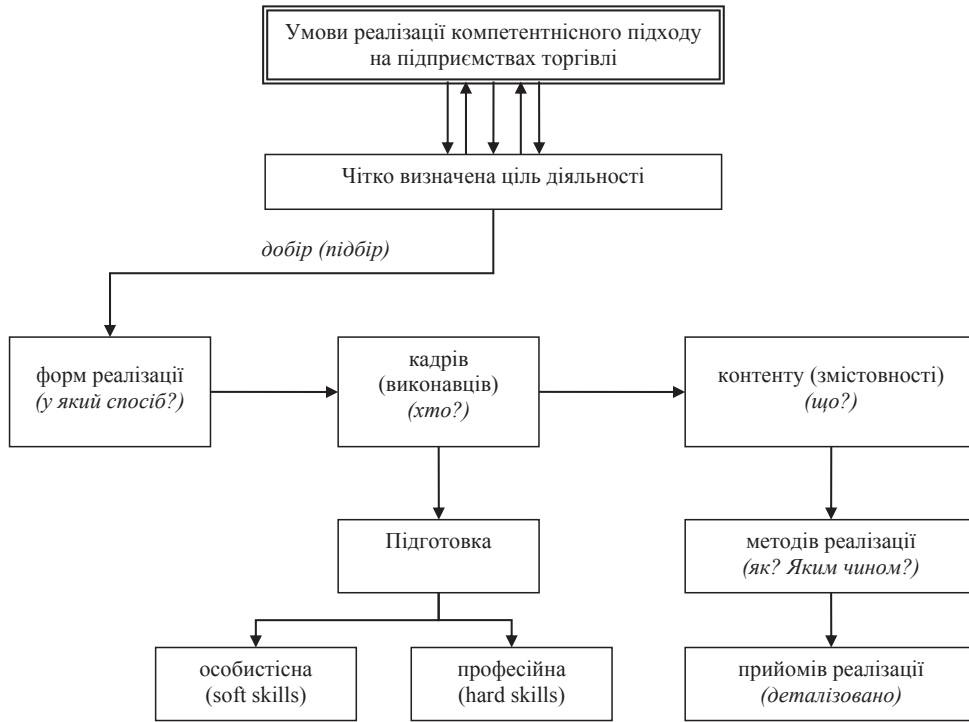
Умови реалізації компетентнісного підходу на підприємствах торгівлі

Чітко визначена ціль діяльності

добір (підбір)

форм реалізації
(у який спосіб?)

кадрів
(виконавців)
(хто?)

контенту (змістовності)
(що?)

Підготовка

методів реалізації
(як? Яким чином?)

особистісна
(soft skills)

професійна
(hard skills)

прийомів реалізації
(деталізовано)